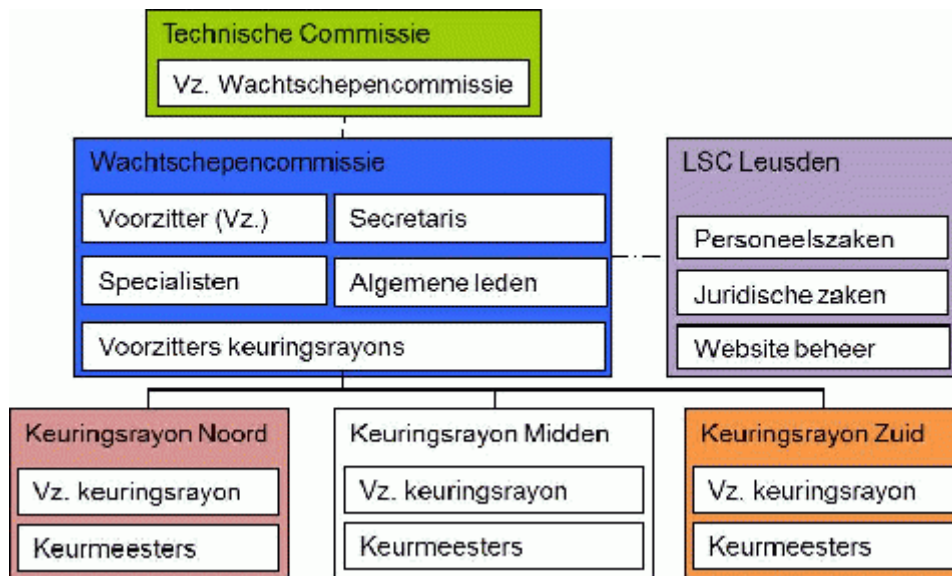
Technische Commissie

Vz. Wachtschepencommissie

Wachtschepencommissie

Voorzitter (Vz.)

Secretaris

Specialisten

Algemene leden

Voorzitters keuringsrayons

LSC Leusden

Personeelszaken

Juridische zaken

Website beheer

Keuringsrayon Noord

Vz. keuringsrayon

Keurmeesters

Keuringsrayon Midden

Vz. keuringsrayon

Keurmeesters

Keuringsrayon Zuid

Vz. keuringsrayon

Keurmeesters